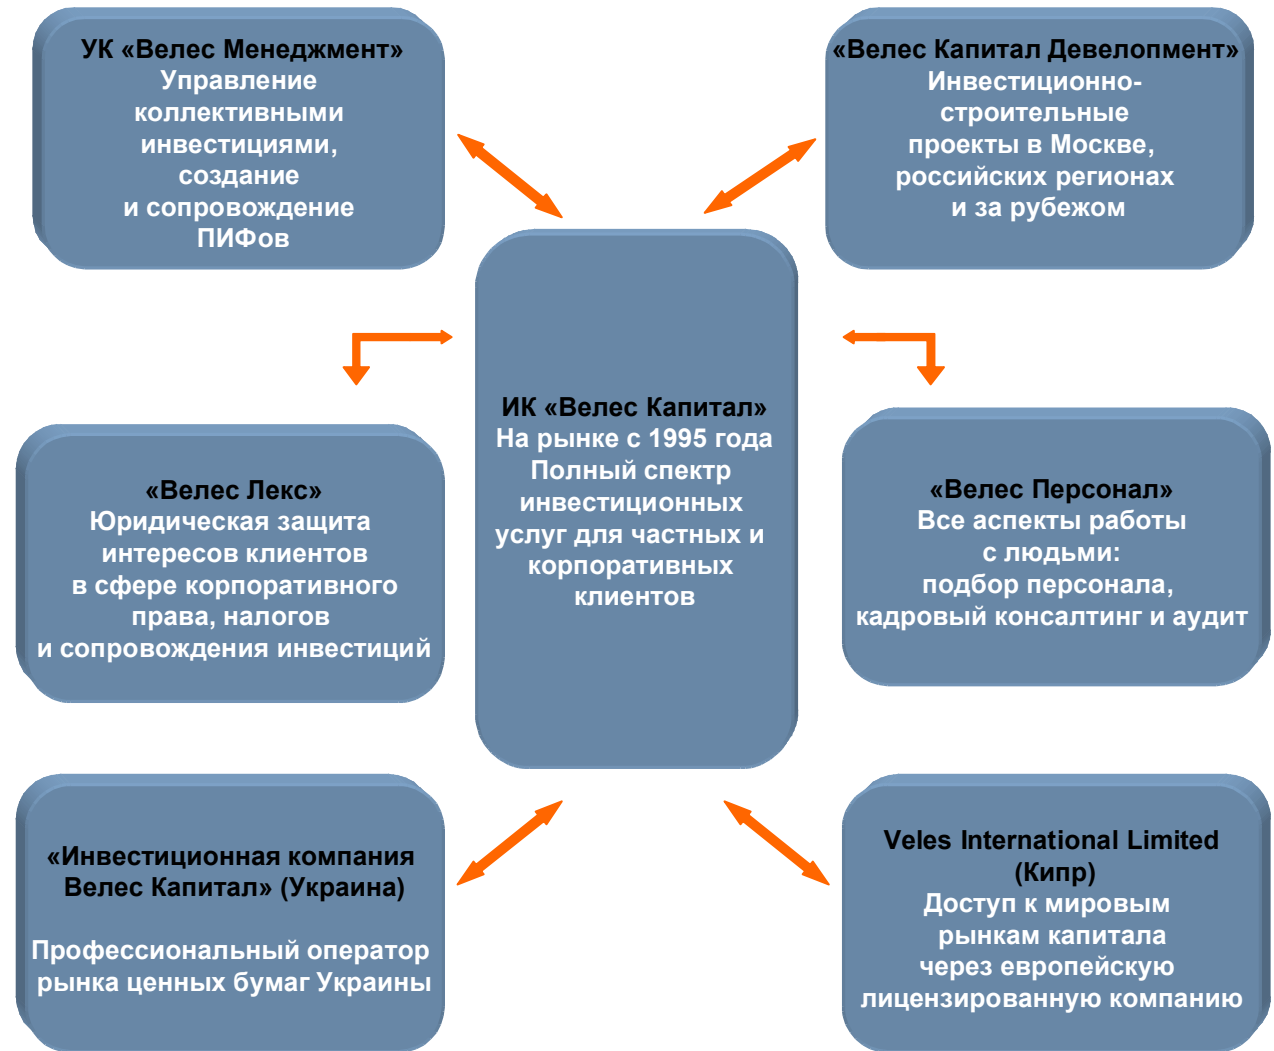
УК «Велес Менеджмент»
Управление коллективными инвестициями, создание и сопровождение ПИФов

«Велес Капитал Девелопмент»
Инвестиционно-строительные проекты в Москве, российских регионах и за рубежом

ИК «Велес Капитал»
На рынке с 1995 года
Полный спектр инвестиционных услуг для частных и корпоративных клиентов

«Велес Лекс»
Юридическая защита интересов клиентов в сфере корпоративного права, налогов и сопровождения инвестиций

«Велес Персонал»
Все аспекты работы с людьми:
подбор персонала,
кадровый консалтинг и аудит

«Инвестиционная компания Велес Капитал» (Украина)

Профессиональный оператор рынка ценных бумаг Украины

Veles International Limited (Кипр)
Доступ к мировым рынкам капитала через европейскую лицензированную компанию